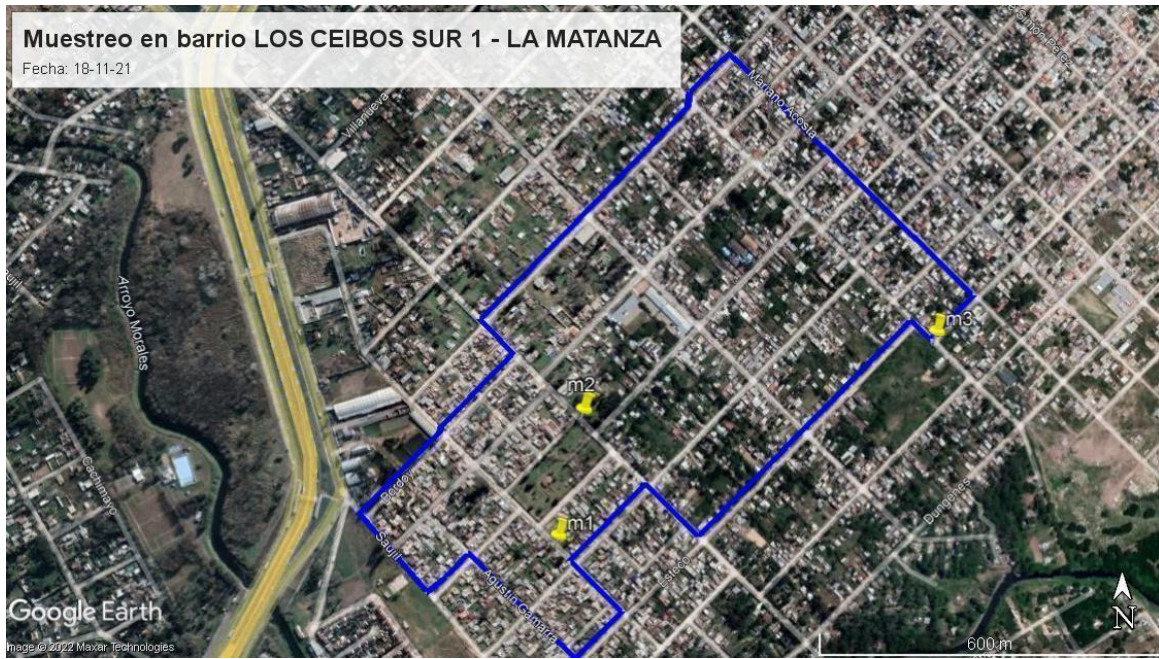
Muestreo en barrio LOS CEIBOS SUR 1 - LA MATANZA
Fecha: 18-11-21

Villanueva
Mariano Acosta
Arroyo Morales
m3
m2
m1
Podestá
Sauji
Agustín Camarra
Stecca
Dunghes
Cachimayo
Google Earth
Image © 2022 Maxar Technologies
600 m
N